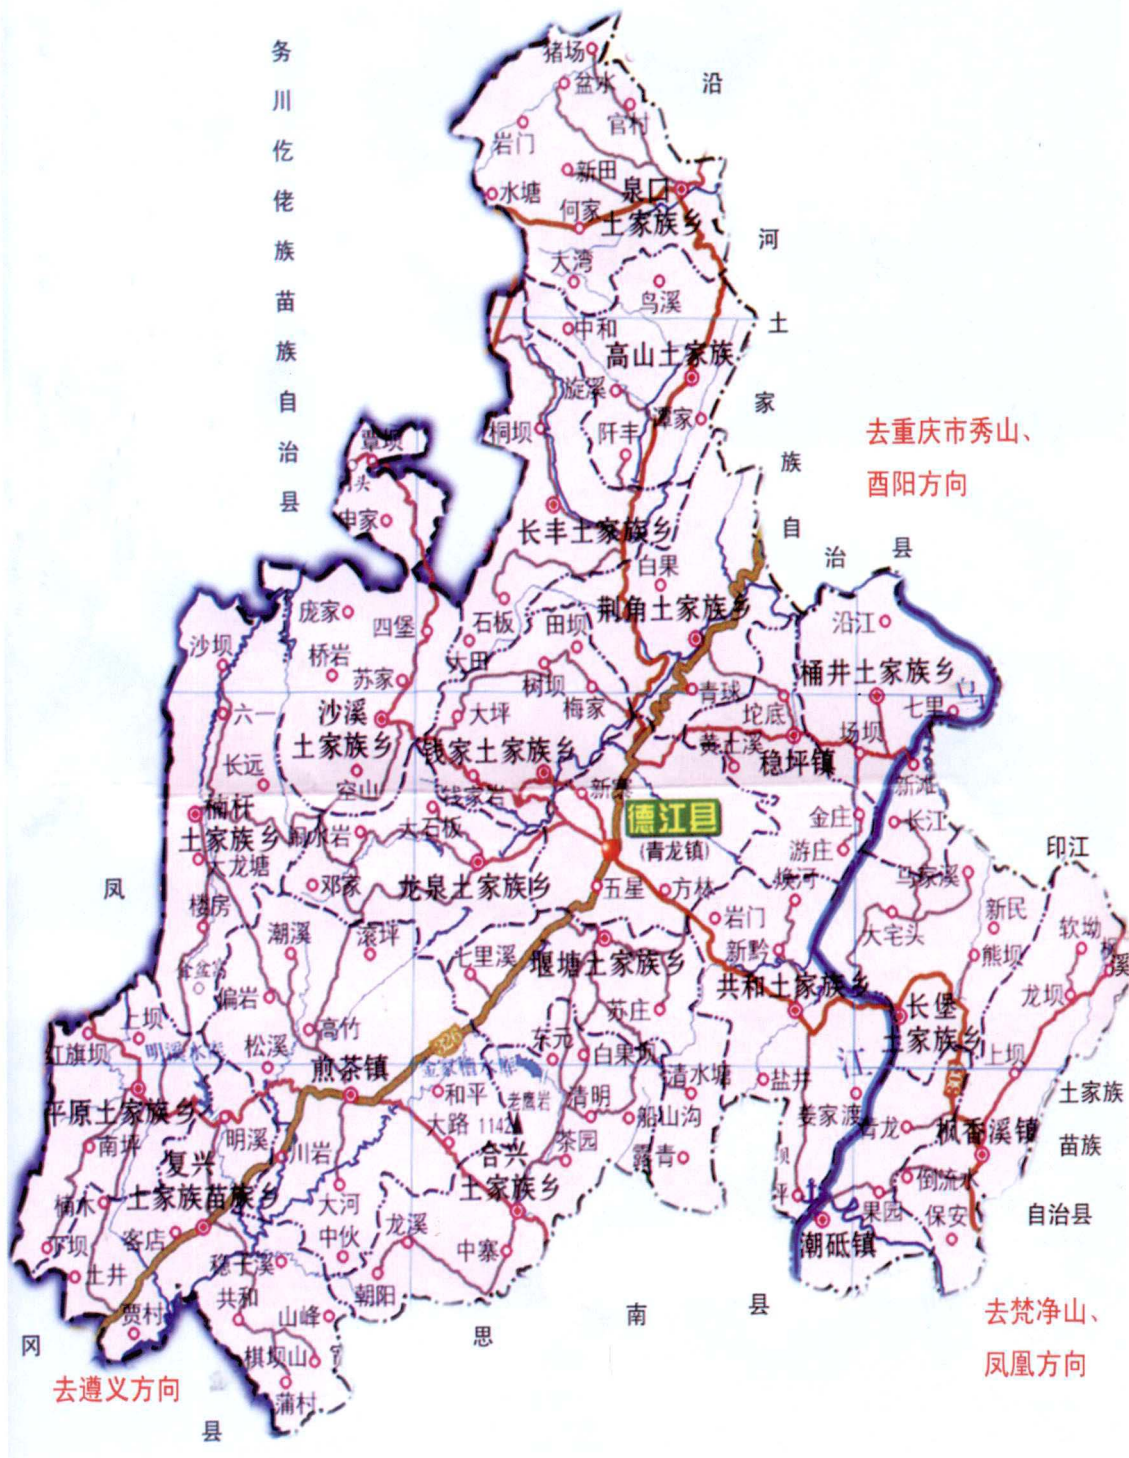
务川仡佬族苗族自治县

猪场
盆水
官村
岩门
新田
水塘
泉口
何家
土家族乡
大湾
鸟溪
中和
高山土家族
旋溪
桐坝
阡丰
谭家
覃坝
中家
长丰土家族乡
白果
荆角土家族乡
石板
田坝
庞家
四堡
沙坝
桥岩
苏家
大田
树坝
梅家
青球
沿江
桶井土家族乡
六一
沙溪
土家族乡
大坪
钱家土家族乡
坨底
黄土溪
稳坪镇
场坝
七里
长远
窑山
钱家岩
新滩
新滩
楠杆
土家族乡
大龙塘
闹水岩
大石板
德江县
(青龙镇)
金庄
游庄
长江
邓家
龙泉土家族乡
五星
方林
乌家溪
楼房
潮溪
滚坪
岩门
新民
新黔
大宅头
七里溪
堰塘土家族乡
熊坝
软坳
共和土家族乡
偏岩
苏庄
长堡
龙坝
上坝
高竹
土家族乡
红旗坝
松溪
煎茶镇
东元
白果坝
清水塘
上坝
和平
金家植水库
盐井
平原土家族乡
明溪
清明
土家族
南坪
明溪
川岩
大路
1142
船山沟
姜家渡
青龙
枫香溪镇
复兴
茶园
露青
苗族
土家族苗族乡
合兴
倒流水
楠木
大河
土家族乡
果园
保安
自治县
坝
客店
中伙
龙溪
潮砥镇
土井
稳土溪
中寨
共和
朝阳
贾村
山峰
棋坝山
蒲村

沿河土家族自治县
去重庆市秀山、酉阳方向
印江
凤冈县
去遵义方向
思南县
去梵净山、凤凰方向